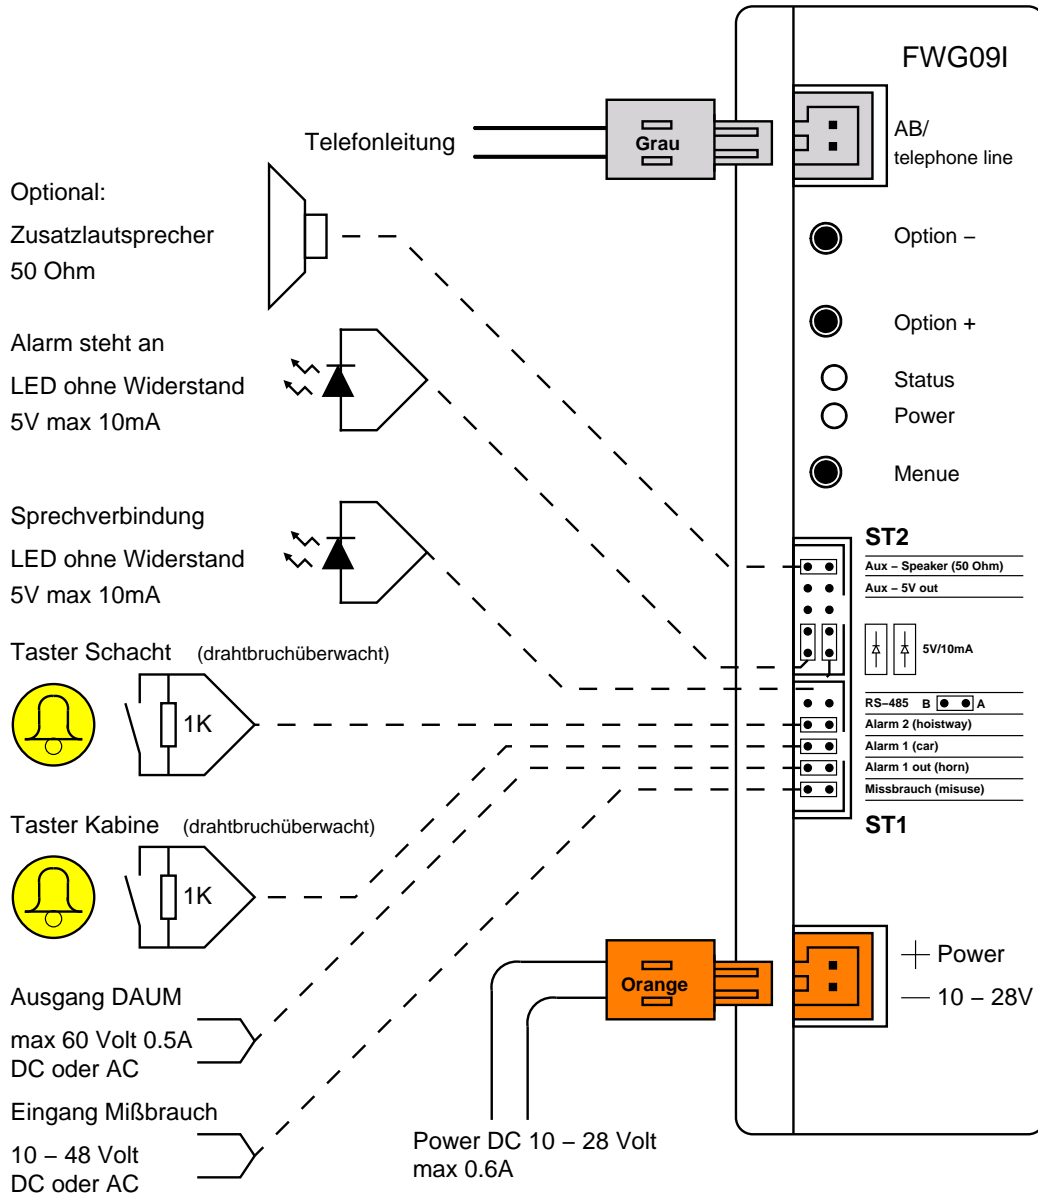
FWG09I

Telefonleitung

Grau

AB/
telephone line

Optional:
Zusatzlautsprecher
50 Ohm

Option –

Option +

Alarm steht an
LED ohne Widerstand
5V max 10mA

Status
Power

Menue

Sprechverbindung
LED ohne Widerstand
5V max 10mA

ST2

Aux – Speaker (50 Ohm)
Aux – 5V out

5V/10mA

Taster Schacht (drahtbruchüberwacht)

1K

RS–485 B A
Alarm 2 (hoistway)
Alarm 1 (car)
Alarm 1 out (horn)
Missbrauch (misuse)

ST1

Taster Kabine (drahtbruchüberwacht)

1K

Orange

+ Power
— 10 – 28V

Ausgang DAUM
max 60 Volt 0.5A
DC oder AC

Eingang Mißbrauch
10 – 48 Volt
DC oder AC

Power DC 10 – 28 Volt
max 0.6A